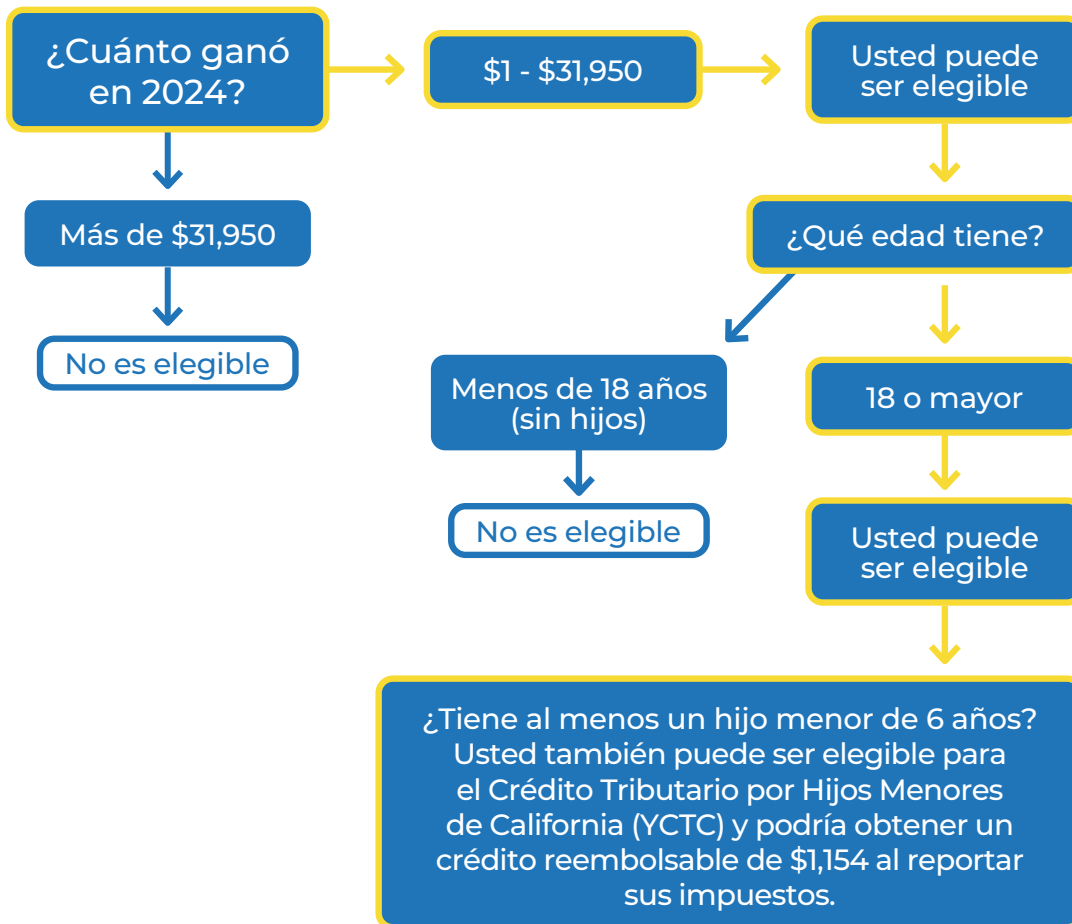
¿Cuánto ganó en 2024?

$1 - $31,950

Usted puede ser elegible

Más de $31,950

No es elegible

¿Qué edad tiene?

Menos de 18 años (sin hijos)

No es elegible

18 o mayor

Usted puede ser elegible

¿Tiene al menos un hijo menor de 6 años? Usted también puede ser elegible para el Crédito Tributario por Hijos Menores de California (YCTC) y podría obtener un crédito reembolsable de $1,154 al reportar sus impuestos.